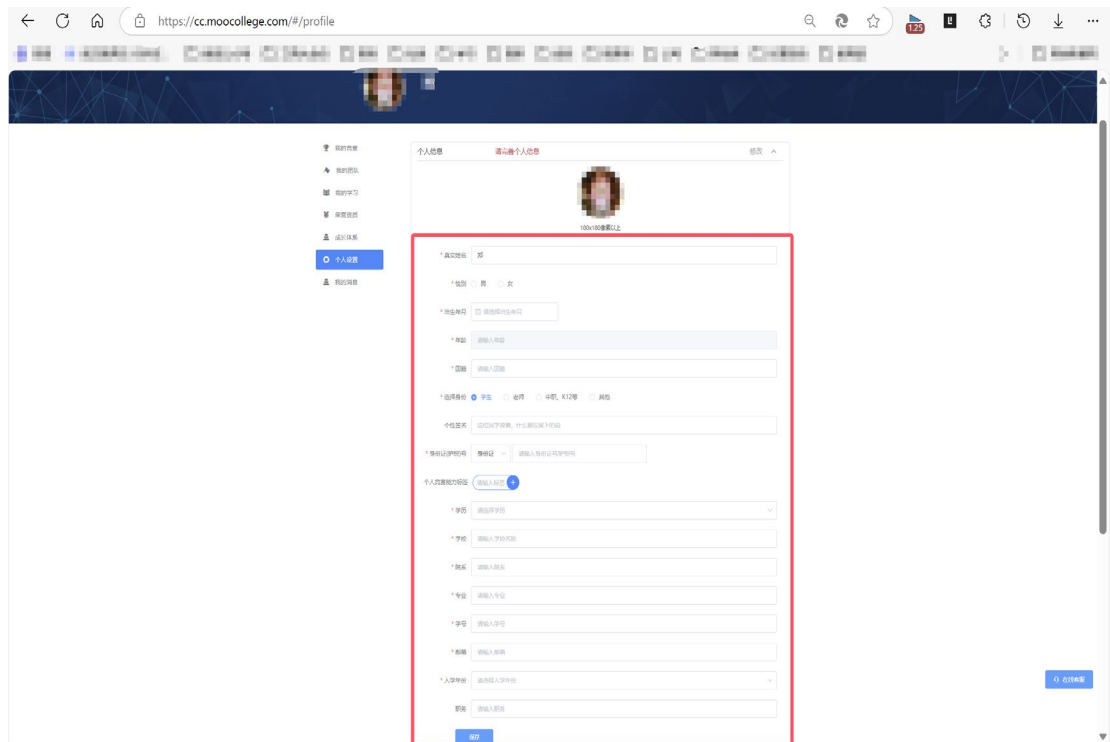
https://cc.moocollege.com/#/profile

1.25

我的竞赛
我的团队
我的学习
荣誉资质
成长体系
个人设置
我的消息

个人信息　请完善个人信息　修改

100x100像素以上

* 真实姓名　郑
* 性别　男　女
* 出生年月　请选择出生年月
* 年龄　请输入年龄
* 国籍　请输入国籍
* 选择身份　学生　老师　中职、K12等　其他
个性签名　说说你学校呢，什么都以来干些啥
* 身份证/护照号　身份证　请输入身份证/护照号
个人竞赛能力标签　请输入标签 +
* 学历　请选择学历
* 学校　请输入学校名称
* 院系　请输入院系
* 专业　请输入专业
* 学号　请输入学号
* 邮箱　请输入邮箱
* 入学年份　请选择入学年份
职务　请输入职务
保存

在线客服